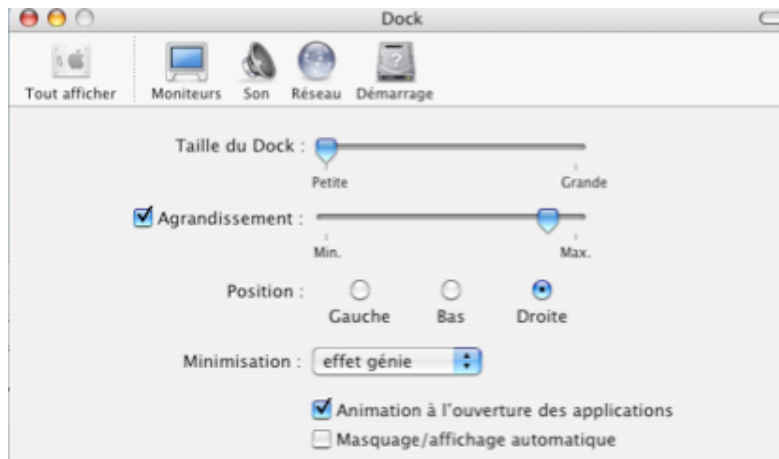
Dock

Tout afficher
Moniteurs
Son
Réseau
Démarrage

Taille du Dock :
Petite
Grande

Agrandissement :
Min.
Max.

Position :
Gauche
Bas
Droite

Minimisation : effet génie

Animation à l'ouverture des applications
Masquage/affichage automatique